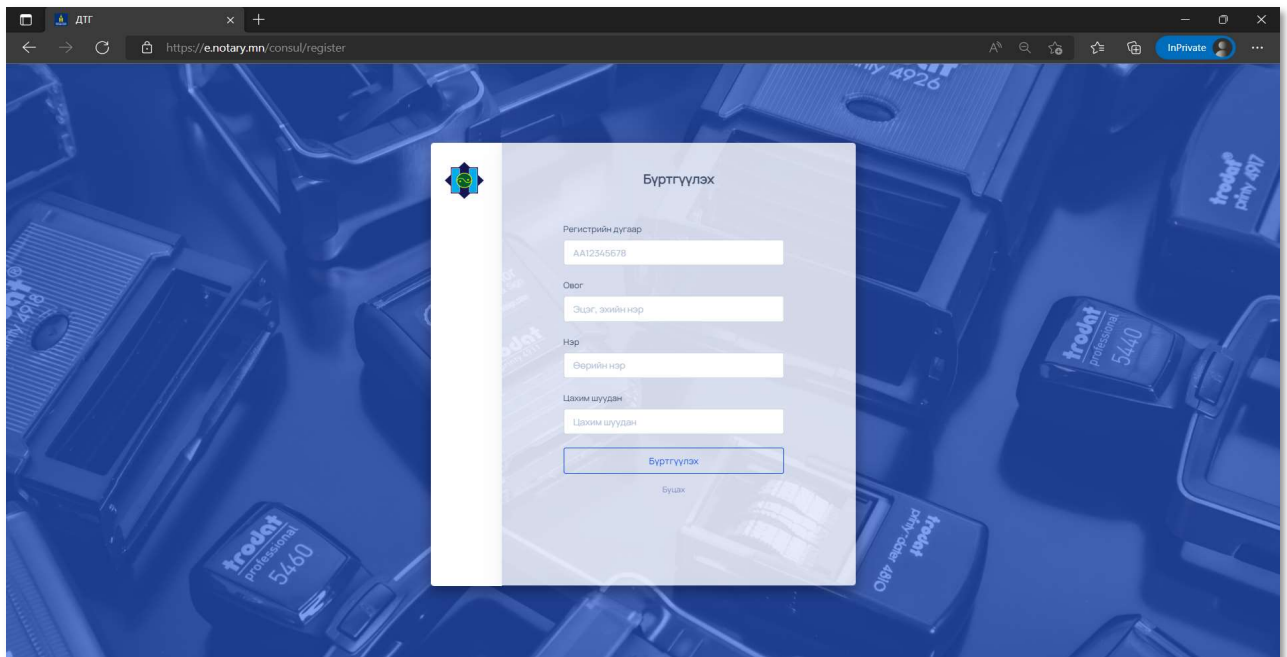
ДТГ
https://e.notary.mn/consul/register
InPrivate

Бүртгүүлэх

Регистрийн дугаар
АА12345678

Овог
Эцэг, эхийн нэр

Нэр
Өөрийн нэр

Цахим шуудан
Цахим шуудан

Бүртгүүлэх

Буцах

trodat professional 5460
trodat professional 5440
trodat printy 4917
printy 4926
printy 4918
trodat printy dater 4810